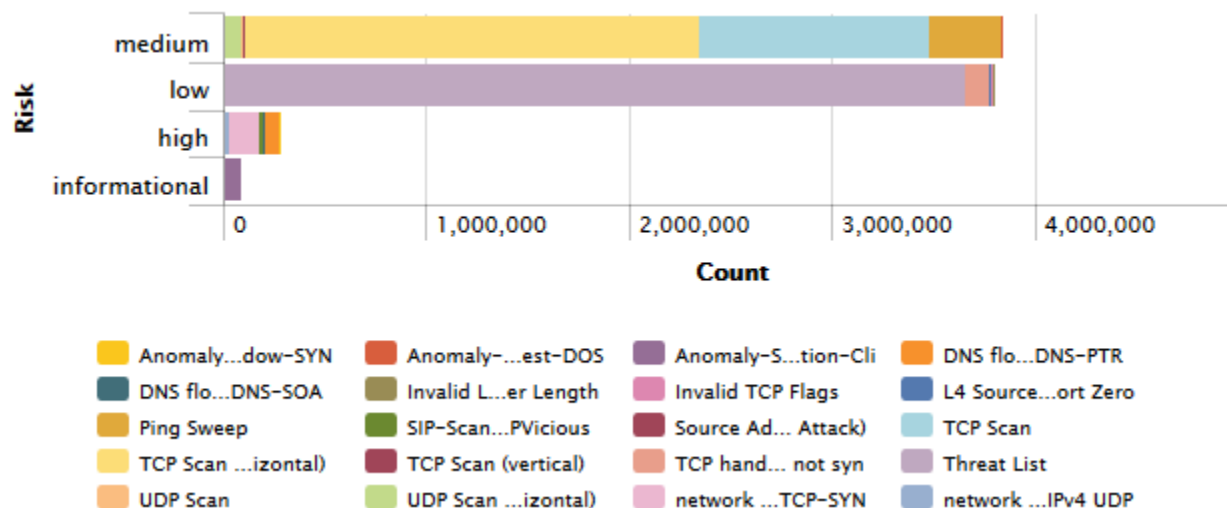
Risk

medium
low
high
informational

0
1,000,000
2,000,000
3,000,000
4,000,000

Count

Anomaly...dow-SYN
Anomaly-...est-DOS
Anomaly-S...tion-Cli
DNS flo...DNS-PTR
DNS flo...DNS-SOA
Invalid L...er Length
Invalid TCP Flags
L4 Source...ort Zero
Ping Sweep
SIP-Scan...PVicious
Source Ad... Attack)
TCP Scan
TCP Scan ...izontal)
TCP Scan (vertical)
TCP hand... not syn
Threat List
UDP Scan
UDP Scan ...izontal)
network ...TCP-SYN
network ...IPv4 UDP